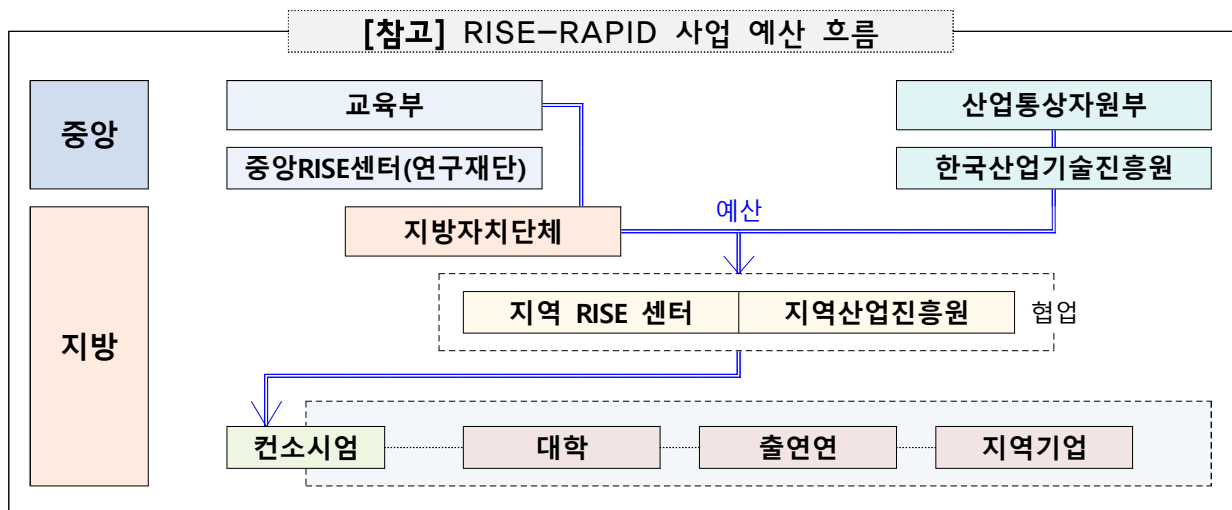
[참고] RISE-RAPID 사업 예산 흐름

중앙

교육부

중앙RISE센터(연구재단)

산업통상자원부

한국산업기술진흥원

지방

지방자치단체

예산

지역 RISE 센터 | 지역산업진흥원

협업

컨소시엄

대학

출연연

지역기업